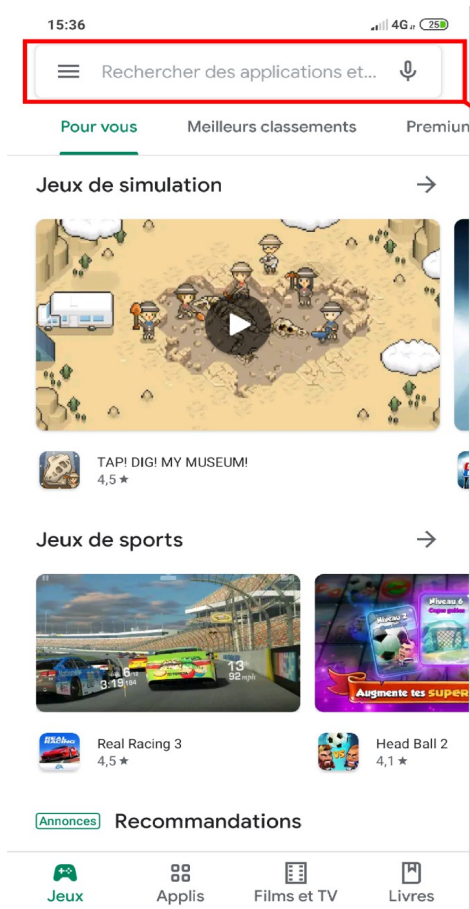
15:36 4G 25

Rechercher des applications et...

Pour vous Meilleurs classements Premium

Jeux de simulation

TAP! DIG! MY MUSEUM!
4,5 ★

Jeux de sports

3:19 13 92 mph

Niveau 3 Niveau 6 Coupe golden

Augmente tes SUPER

Real Racing 3
4,5 ★

Head Ball 2
4,1 ★

Annonces Recommandations

Jeux Applis Films et TV Livres